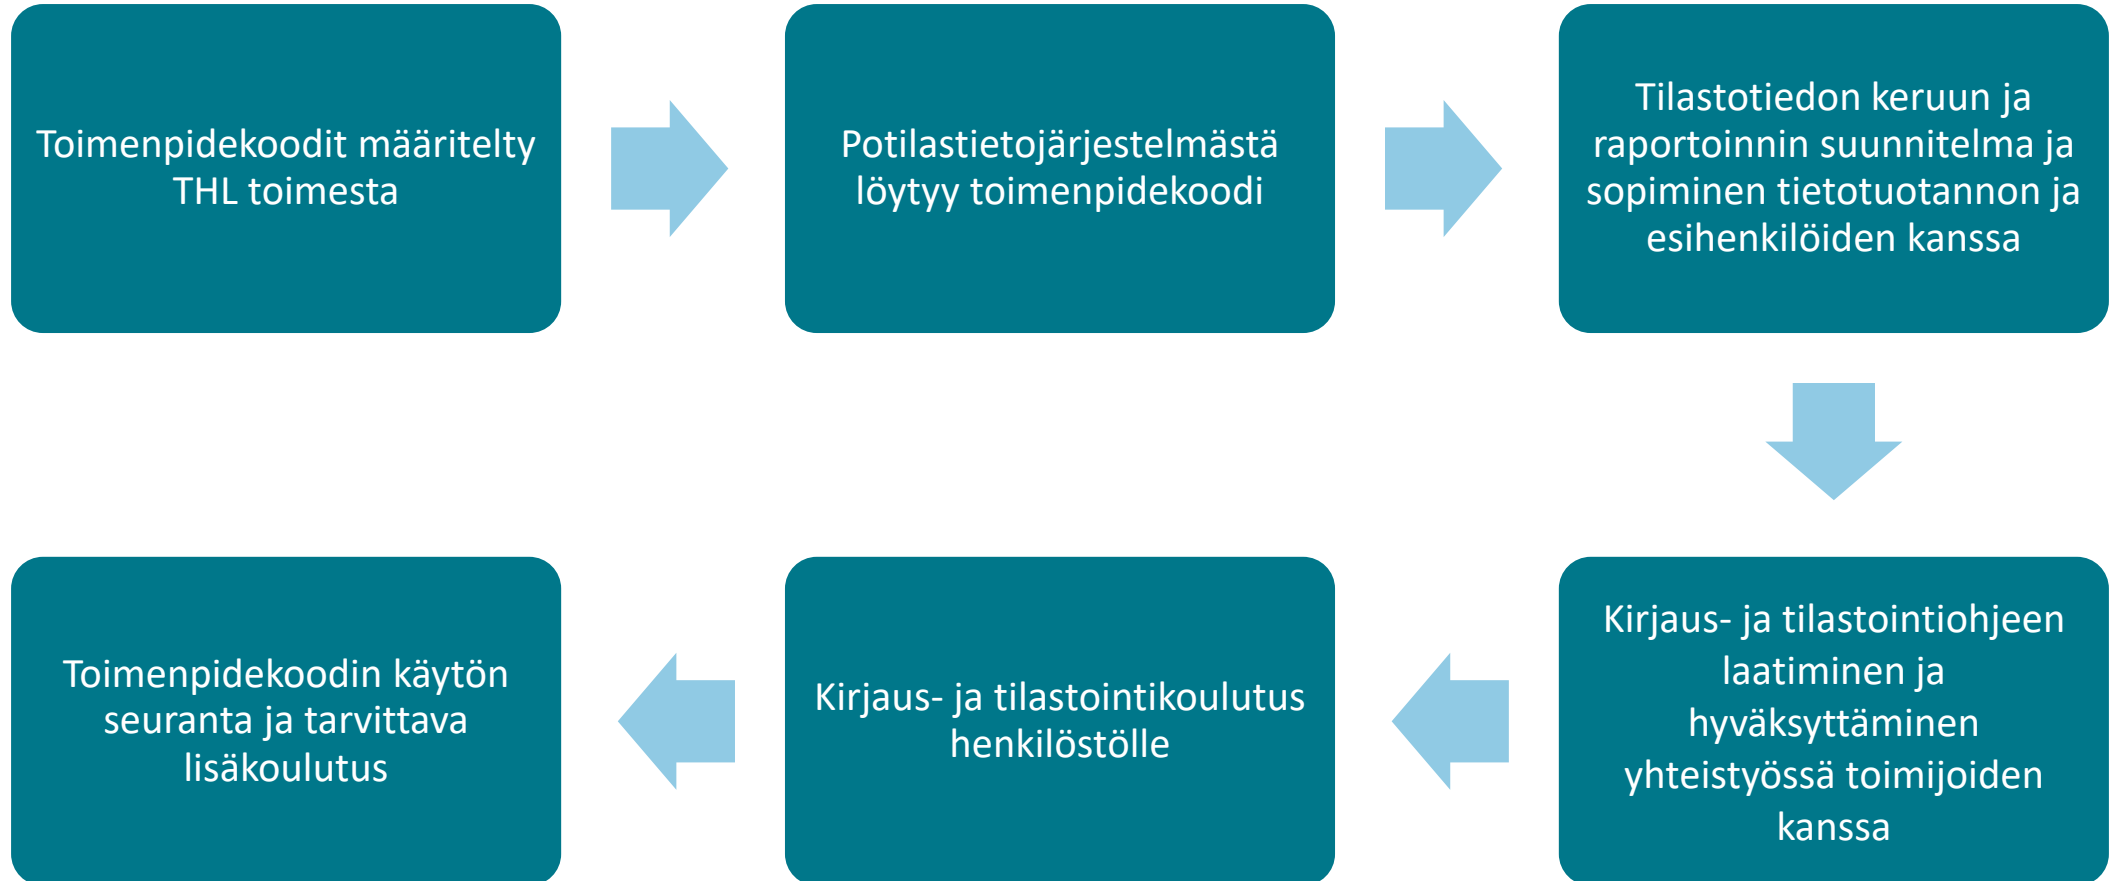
Toimenpidekoodit määritelty THL toimesta

Potilastietojärjestelmästä löytyy toimenpidekoodi

Tilastotiedon keruun ja raportoinnin suunnitelma ja sopiminen tietotuotannon ja esihenkilöiden kanssa

Kirjaus- ja tilastointiohjeen laatiminen ja hyväksyttäminen yhteistyössä toimijoiden kanssa

Kirjaus- ja tilastointikoulutus henkilöstölle

Toimenpidekoodin käytön seuranta ja tarvittava lisäkoulutus